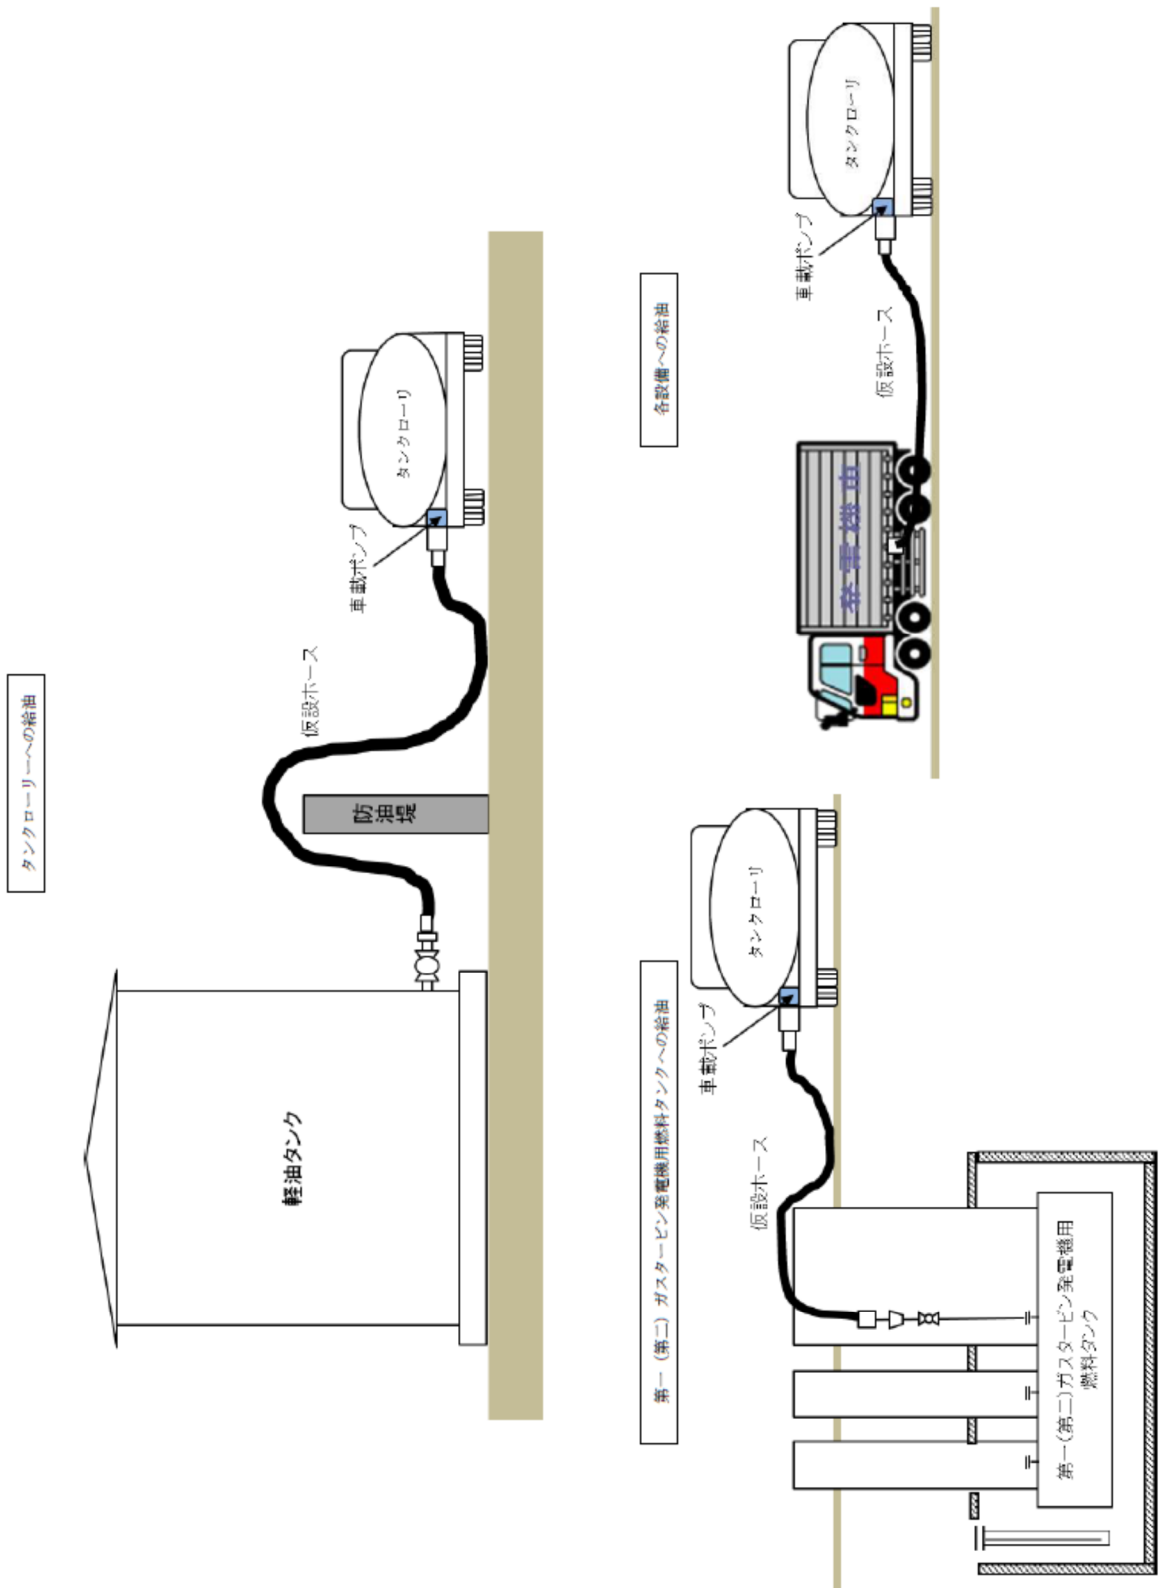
タンクローリーへの給油

軽油タンク

防油堤

仮設ホース

車載ポンプ

タンクローリ

第一（第二）ガスタービン発電機用燃料タンクへの給油

車載ポンプ

タンクローリ

仮設ホース

第一（第二）ガスタービン発電機用燃料タンク

各設備への給油

車載ポンプ

タンクローリ

仮設ホース

発電機車